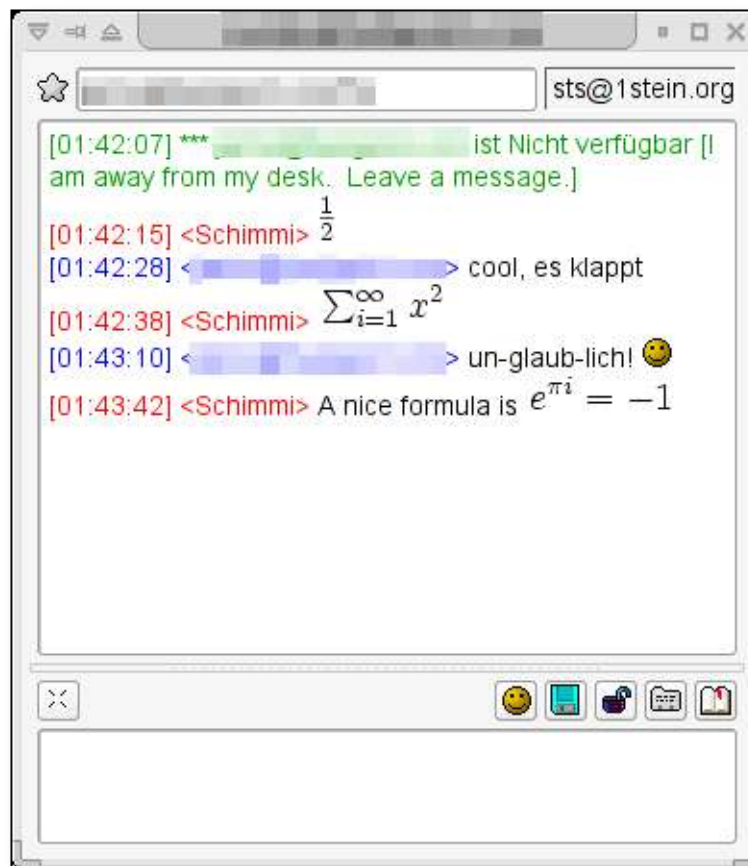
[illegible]

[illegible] sts@1stein.org

[01:42:07] *** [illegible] ist Nicht verfügbar [I am away from my desk. Leave a message.]

[01:42:15] <Schimmi> $\frac{1}{2}$
[01:42:28] <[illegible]> cool, es klappt
[01:42:38] <Schimmi> $\sum_{i=1}^{\infty} x^2$
[01:43:10] <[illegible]> un-glaub-lich!
[01:43:42] <Schimmi> A nice formula is $e^{\pi i} = -1$